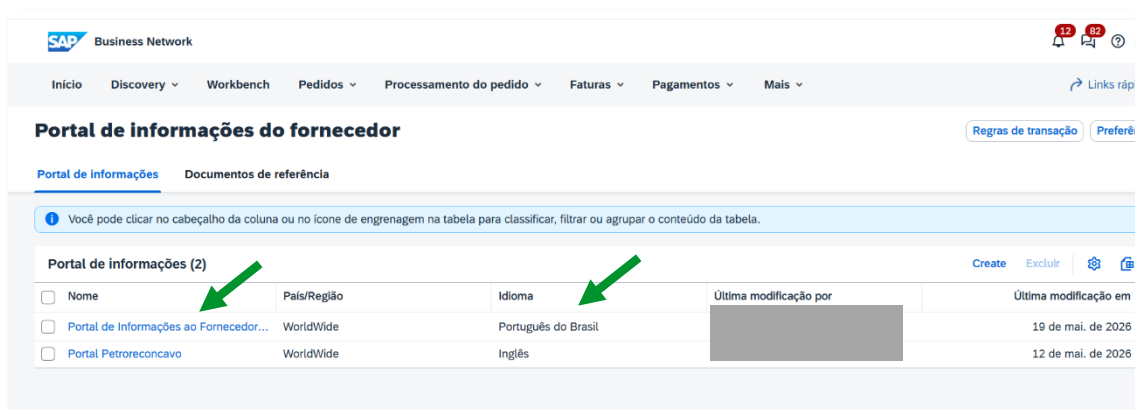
SAP Business Network

12 82 ?

Início Discovery Workbench Pedidos Processamento do pedido Faturas Pagamentos Mais

Links ráp

Portal de informações do fornecedor

Regras de transação Preferê

Portal de informações Documentos de referência

Você pode clicar no cabeçalho da coluna ou no ícone de engrenagem na tabela para classificar, filtrar ou agrupar o conteúdo da tabela.

Portal de informações (2)

Create Excluir

| Nome | País/Região | Idioma | Última modificação por | Última modificação em |
|---|---|---|---|---|
| Portal de Informações ao Fornecedor... | WorldWide | Português do Brasil | | 19 de mai. de 2026 |
| Portal Petroreconcavo | WorldWide | Inglês | | 12 de mai. de 2026 |